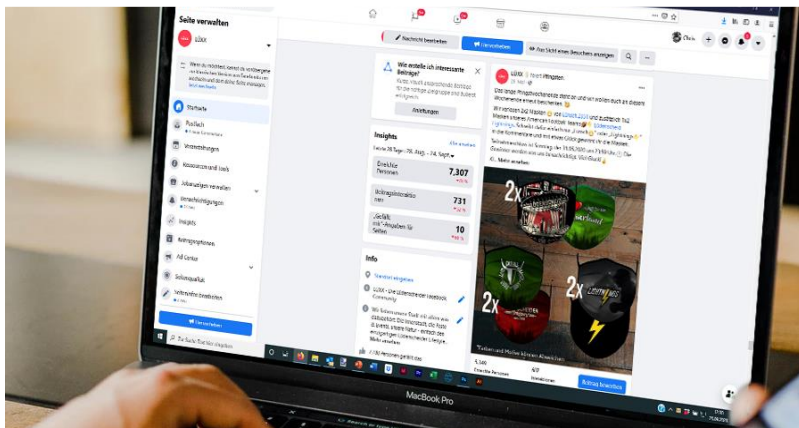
Seite verwalten

LUXX

Startseite

Postfach

Veranstaltungen

Insights

Ad Center

Nachricht bearbeiten

Hervorheben

Als Sicht eines Besuchers anzeigen

Wie erstelle ich interessante Beiträge?

Insights

Alle ansehen

Letzte 28 Tage

Erreichte Personen

7.307

Beitragsinteraktionen

731

„Gefällt mir"-Angaben für Seiten

10

Info

LUXX

Das lange Pfingstwochenende steht an und wir wollen euch an diesem Wochenende etwas beschenken

Mehr ansehen

2x

2x

2x

2x

Beitrag bewerben

Hervorheben

Chris

MacBook Pro